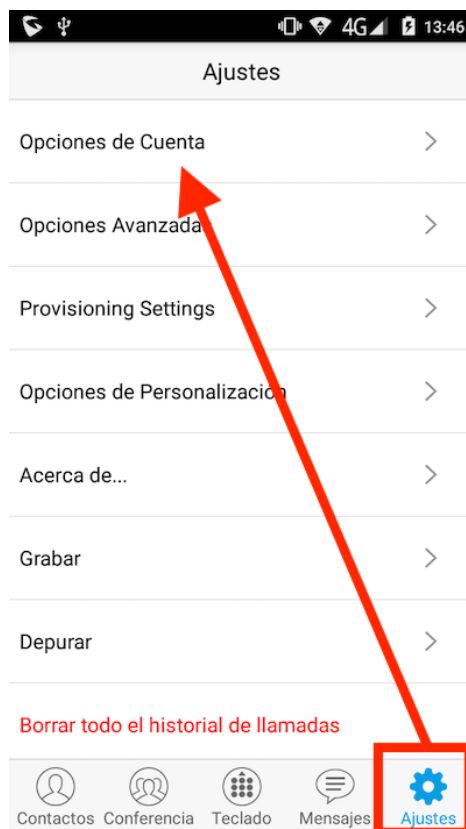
4G 13:46

Ajustes

Opciones de Cuenta

Opciones Avanzada

Provisioning Settings

Opciones de Personalizacio

Acerca de...

Grabar

Depurar

Borrar todo el historial de llamadas

Contactos Conferencia Teclado Mensajes Ajustes